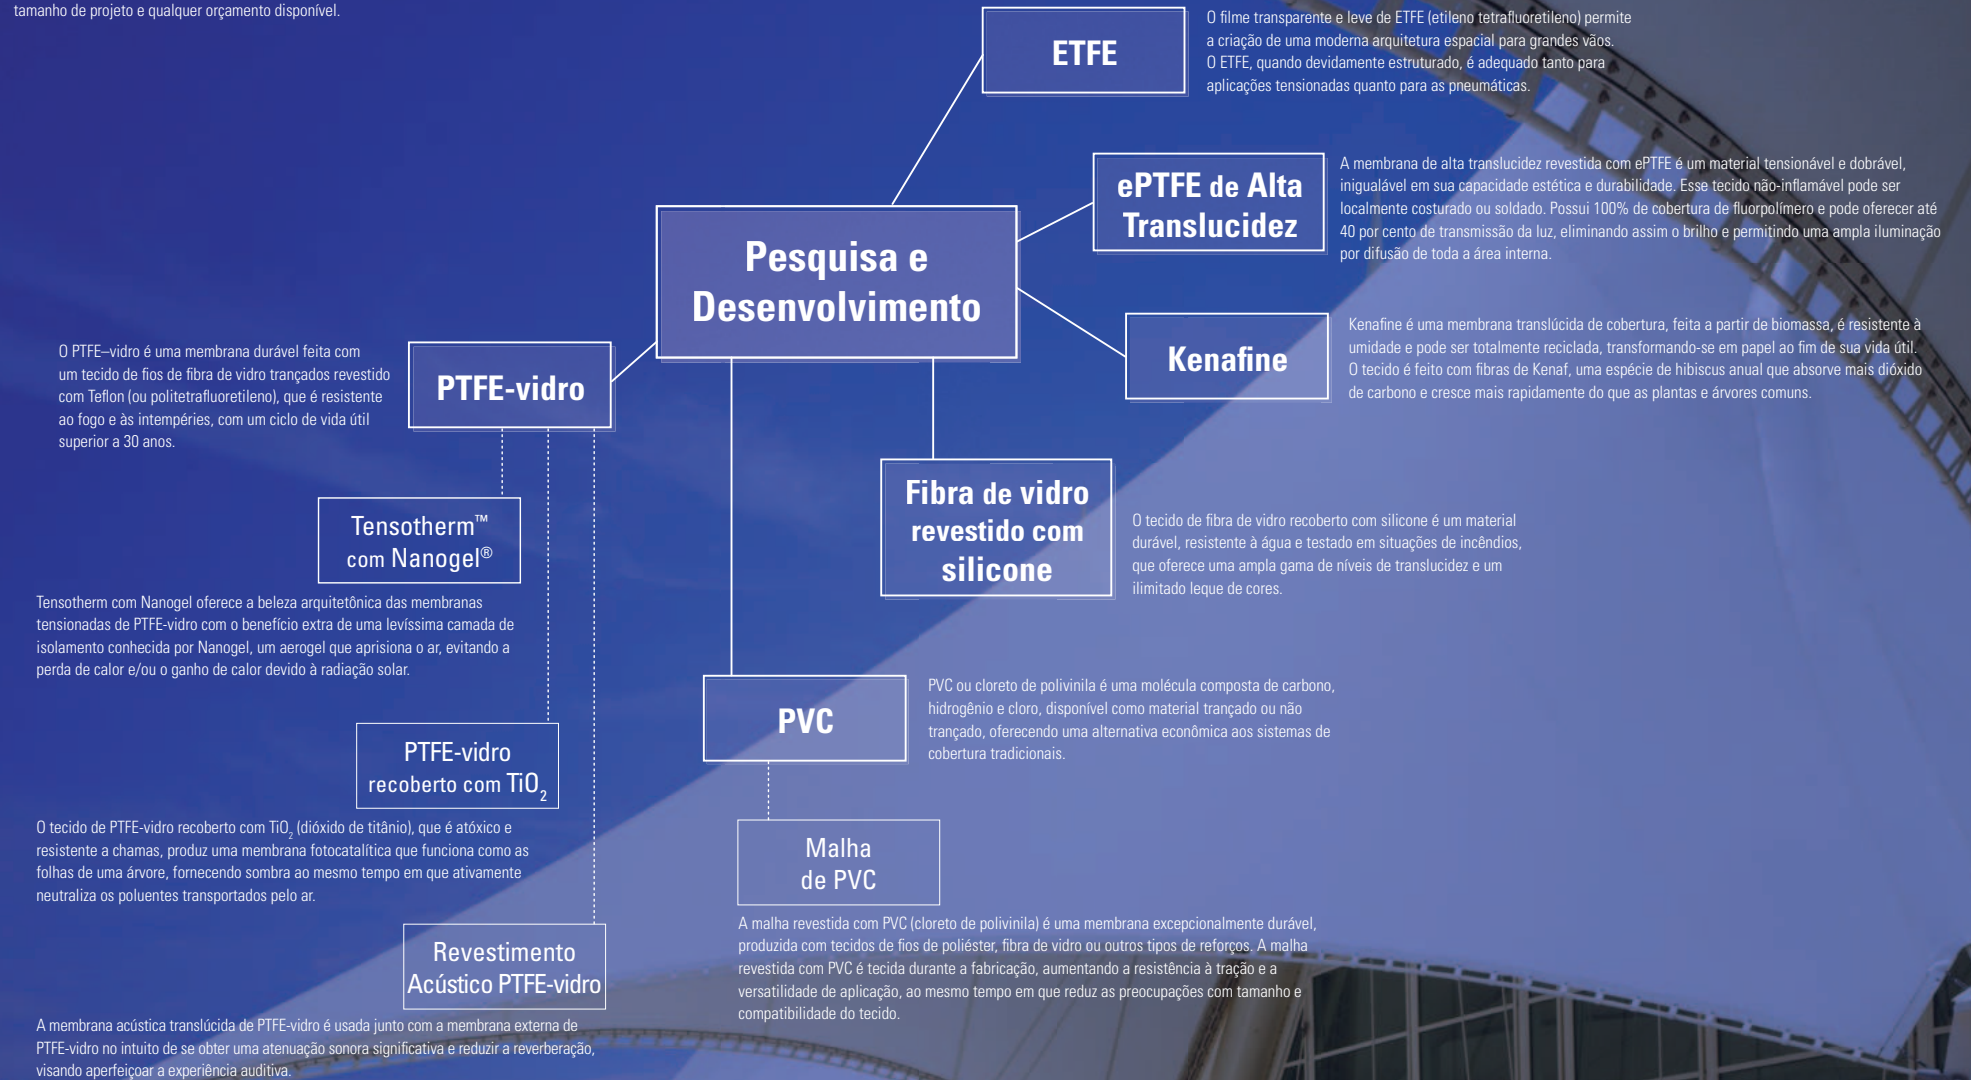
tamanho de projeto e qualquer orçamento disponível.

ETFE

O filme transparente e leve de ETFE (etileno tetrafluoretileno) permite a criação de uma moderna arquitetura espacial para grandes vãos. O ETFE, quando devidamente estruturado, é adequado tanto para aplicações tensionadas quanto para as pneumáticas.

ePTFE de Alta Translucidez

A membrana de alta translucidez revestida com ePTFE é um material tensionável e dobrável, inigualável em sua capacidade estética e durabilidade. Esse tecido não-inflamável pode ser localmente costurado ou soldado. Possui 100% de cobertura de fluorpolímero e pode oferecer até 40 por cento de transmissão da luz, eliminando assim o brilho e permitindo uma ampla iluminação por difusão de toda a área interna.

Pesquisa e Desenvolvimento

Kenafine

Kenafine é uma membrana translúcida de cobertura, feita a partir de biomassa, é resistente à umidade e pode ser totalmente reciclada, transformando-se em papel ao fim de sua vida útil. O tecido é feito com fibras de Kenaf, uma espécie de hibiscus anual que absorve mais dióxido de carbono e cresce mais rapidamente do que as plantas e árvores comuns.

O PTFE–vidro é uma membrana durável feita com um tecido de fios de fibra de vidro trançados revestido com Teflon (ou politetrafluoretileno), que é resistente ao fogo e às intempéries, com um ciclo de vida útil superior a 30 anos.

PTFE-vidro

Tensotherm™ com Nanogel®

Fibra de vidro revestido com silicone

O tecido de fibra de vidro recoberto com silicone é um material durável, resistente à água e testado em situações de incêndios, que oferece uma ampla gama de níveis de translucidez e um ilimitado leque de cores.

Tensotherm com Nanogel oferece a beleza arquitetônica das membranas tensionadas de PTFE-vidro com o benefício extra de uma levíssima camada de isolamento conhecida por Nanogel, um aerogel que aprisiona o ar, evitando a perda de calor e/ou o ganho de calor devido à radiação solar.

PVC

PVC ou cloreto de polivinila é uma molécula composta de carbono, hidrogênio e cloro, disponível como material trançado ou não trançado, oferecendo uma alternativa econômica aos sistemas de cobertura tradicionais.

PTFE-vidro recoberto com $TiO_2$

Malha de PVC

O tecido de PTFE-vidro recoberto com $TiO_2$ (dióxido de titânio), que é atóxico e resistente a chamas, produz uma membrana fotocatalítica que funciona como as folhas de uma árvore, fornecendo sombra ao mesmo tempo em que ativamente neutraliza os poluentes transportados pelo ar.

A malha revestida com PVC (cloreto de polivinila) é uma membrana excepcionalmente durável, produzida com tecidos de fios de poliéster, fibra de vidro ou outros tipos de reforços. A malha revestida com PVC é tecida durante a fabricação, aumentando a resistência à tração e a versatilidade de aplicação, ao mesmo tempo em que reduz as preocupações com tamanho e compatibilidade do tecido.

Revestimento Acústico PTFE-vidro

A membrana acústica translúcida de PTFE-vidro é usada junto com a membrana externa de PTFE-vidro no intuito de se obter uma atenuação sonora significativa e reduzir a reverberação, visando aperfeiçoar a experiência auditiva.